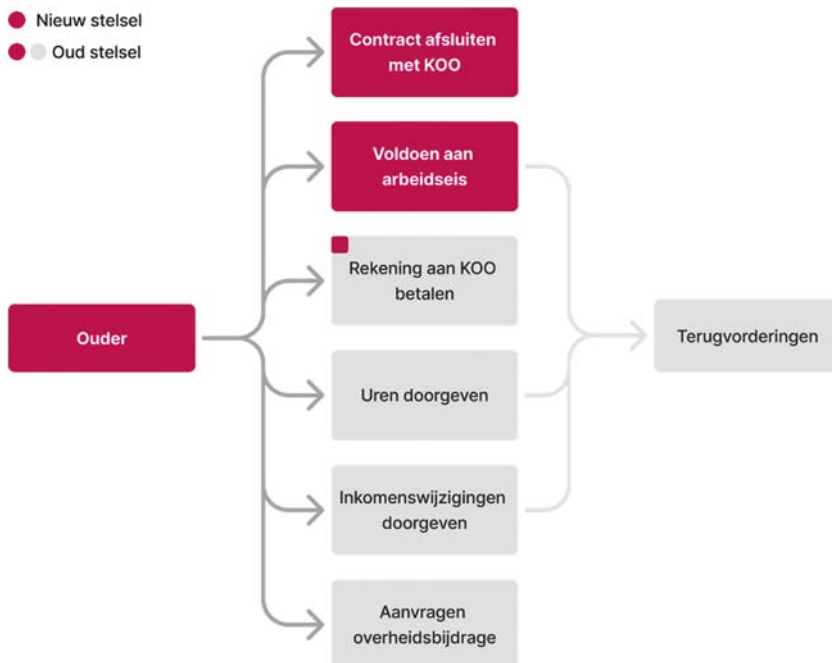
Nieuw stelsel

Oud stelsel

Contract afsluiten met KOO

Voldoen aan arbeidseis

Rekening aan KOO betalen

Ouder

Uren doorgeven

Terugvorderingen

Inkomenswijzigingen doorgeven

Aanvragen overheidsbijdrage